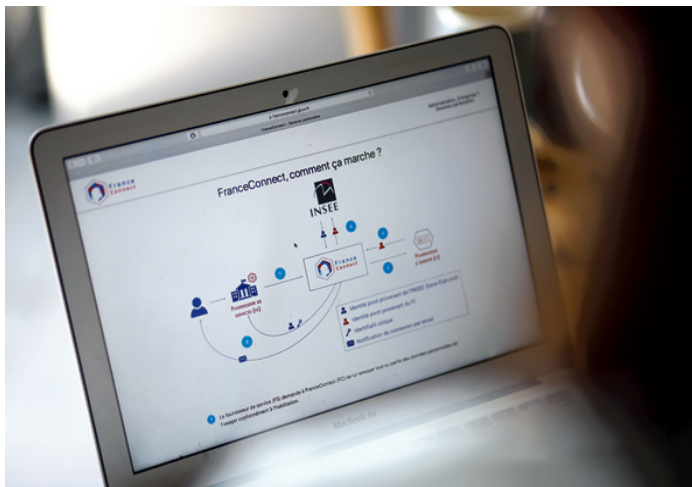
France Connect

FranceConnect, comment ça marche ?

INSEE

Fournisseur de service (FS)

France Connect

Fournisseur d'identité (FI)

Identité pivot provenant de l'INSEE

Identité pivot provenant du FI

Identifiant unique

Notification de connexion par email

Le fournisseur de service (FS) demande à FranceConnect (FC) de lui renvoyer tout ou partie des données personnelles de l'usager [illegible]

MacBook Air